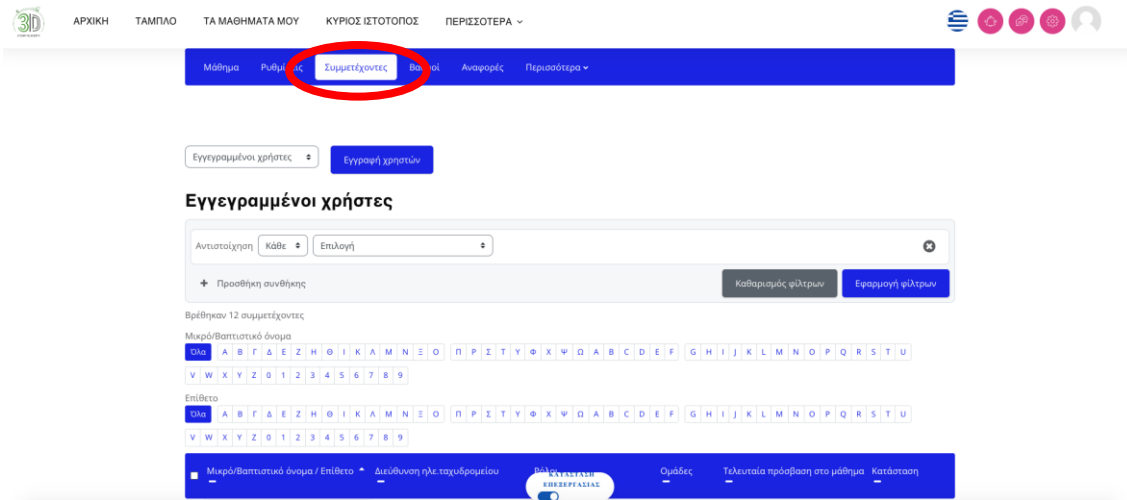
ΑΡΧΙΚΗ ΤΑΜΠΛΟ ΤΑ ΜΑΘΗΜΑΤΑ ΜΟΥ ΚΥΡΙΟΣ ΙΣΤΟΤΟΠΟΣ ΠΕΡΙΣΣΟΤΕΡΑ

Μάθημα Ρυθμίσεις Συμμετέχοντες Βαθμοί Αναφορές Περισσότερα

Εγγεγραμμένοι χρήστες Εγγραφή χρηστών

Εγγεγραμμένοι χρήστες

Αντιστοίχηση Κάθε Επιλογή

+ Προσθήκη συνθήκης

Καθαρισμός φίλτρων Εφαρμογή φίλτρων

Βρέθηκαν 12 συμμετέχοντες

Μικρό/Βαπτιστικό όνομα

Όλα Α Β Γ Δ Ε Ζ Η Θ Ι Κ Λ Μ Ν Ξ Ο Π Ρ Σ Τ Υ Φ Χ Ψ Ω A B C D E F G H I J K L M N O P Q R S T U V W X Y Z 0 1 2 3 4 5 6 7 8 9

Επίθετο

Όλα Α Β Γ Δ Ε Ζ Η Θ Ι Κ Λ Μ Ν Ξ Ο Π Ρ Σ Τ Υ Φ Χ Ψ Ω A B C D E F G H I J K L M N O P Q R S T U V W X Y Z 0 1 2 3 4 5 6 7 8 9

Μικρό/Βαπτιστικό όνομα / Επίθετο Διεύθυνση ηλε.ταχυδρομείου Ρόλοι Ομάδες Τελευταία πρόσβαση στο μάθημα Κατάσταση

ΚΑΤΑΣΤΑΣΗ ΕΠΕΞΕΡΓΑΣΙΑΣ